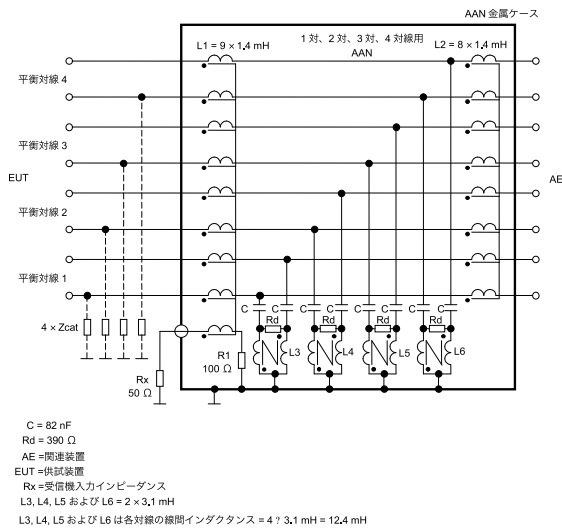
AAN 金属ケース

L1 = 9 × 1.4 mH

1 対、2 対、3 対、4 対線用
AAN

L2 = 8 × 1.4 mH

平衡対線 4

平衡対線 3

EUT

AE

平衡対線 2

平衡対線 1

4 × Zcat

C

C

C

C

C

C

C

C

Rd

Rd

Rd

Rd

L3

L4

L5

L6

R1
100 Ω

Rx
50 Ω

C = 82 nF
Rd = 390 Ω
AE =関連装置
EUT =供試装置
Rx =受信機入力インピーダンス
L3, L4, L5 および L6 = 2 × 3.1 mH
L3, L4, L5 および L6 は各対線の線間インダクタンス = 4 ? 3.1 mH = 12.4 mH